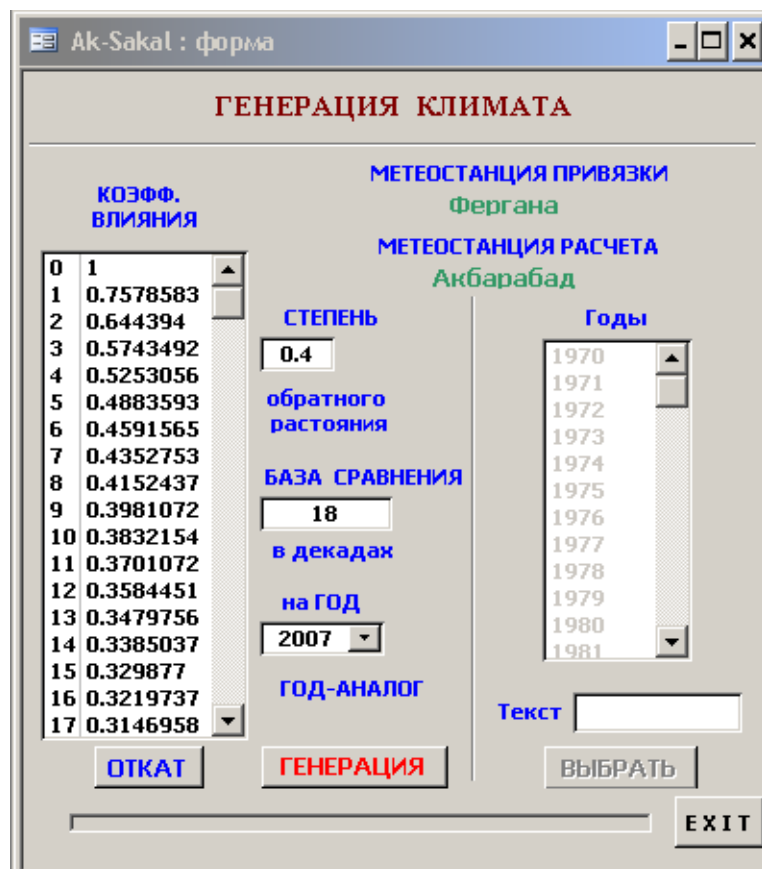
Ak-Sakal : форма

ГЕНЕРАЦИЯ КЛИМАТА

МЕТЕОСТАНЦИЯ ПРИВЯЗКИ
Фергана
МЕТЕОСТАНЦИЯ РАСЧЕТА
Акбарабад

КОЭФФ. ВЛИЯНИЯ

| | |
|---|---|
| 0 | 1 |
| 1 | 0.7578583 |
| 2 | 0.644394 |
| 3 | 0.5743492 |
| 4 | 0.5253056 |
| 5 | 0.4883593 |
| 6 | 0.4591565 |
| 7 | 0.4352753 |
| 8 | 0.4152437 |
| 9 | 0.3981072 |
| 10 | 0.3832154 |
| 11 | 0.3701072 |
| 12 | 0.3584451 |
| 13 | 0.3479756 |
| 14 | 0.3385037 |
| 15 | 0.329877 |
| 16 | 0.3219737 |
| 17 | 0.3146958 |

СТЕПЕНЬ
0.4
обратного растояния

БАЗА СРАВНЕНИЯ
18
в декадах

на ГОД
2007

ГОД-АНАЛОГ

Годы
1970
1971
1972
1973
1974
1975
1976
1977
1978
1979
1980
1981

Текст

ОТКАТ
ГЕНЕРАЦИЯ
ВЫБРАТЬ
EXIT